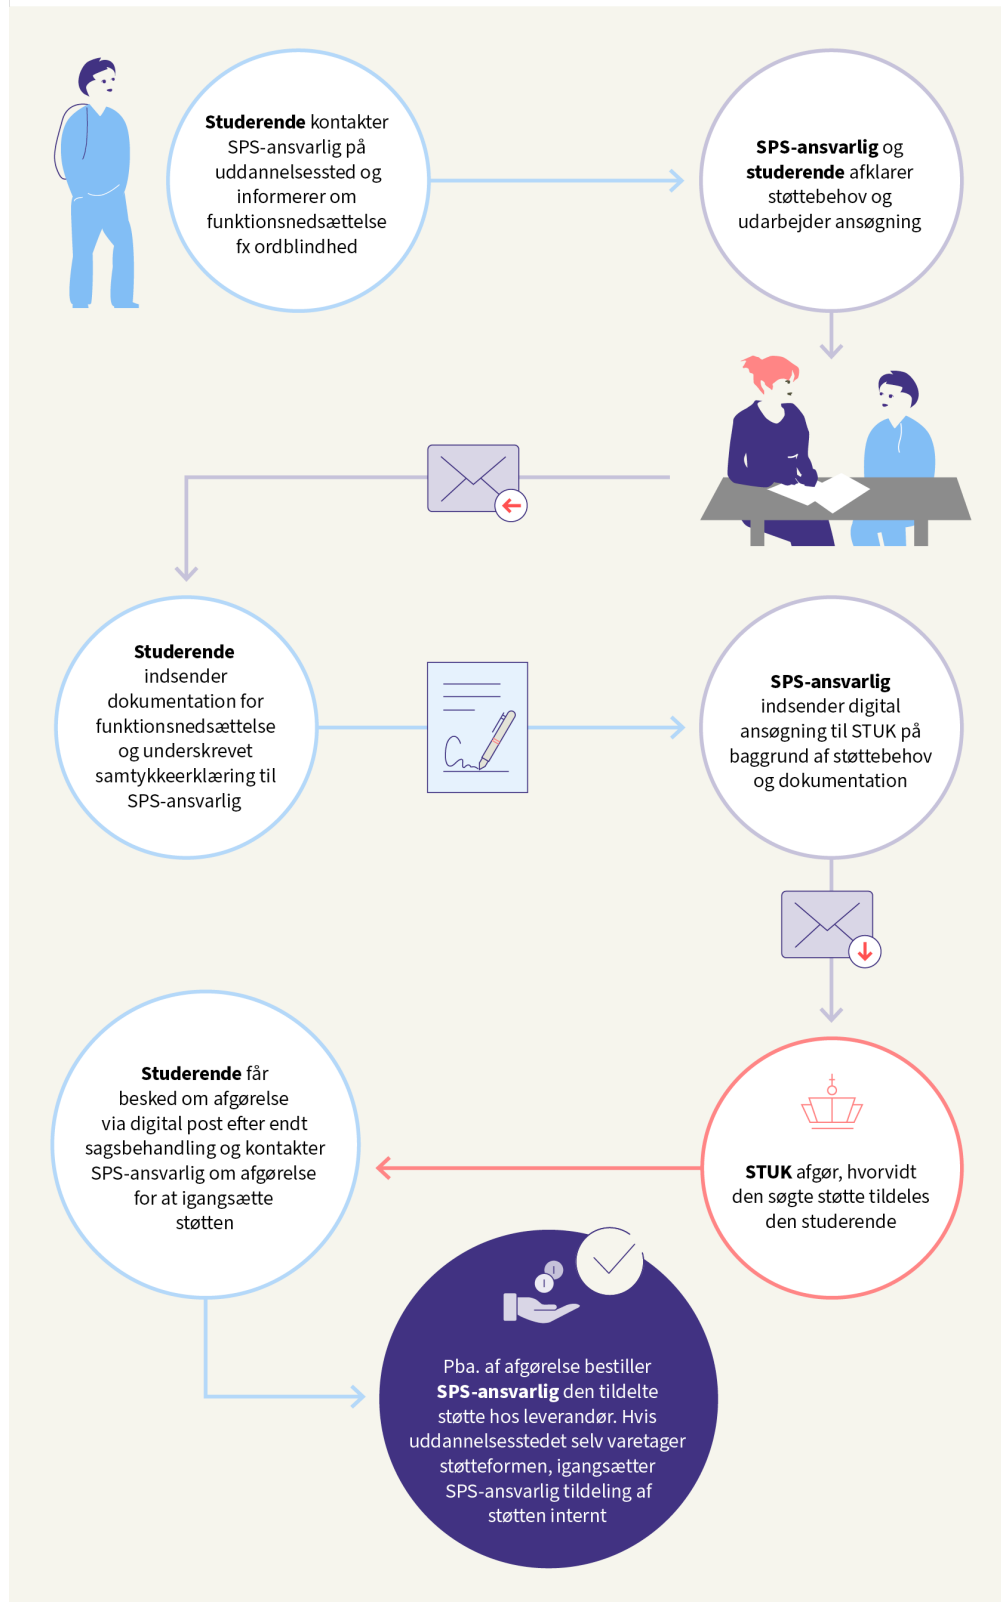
**Studerende** kontakter SPS-ansvarlig på uddannelsessted og informerer om funktionsnedsættelse fx ordblindhed

**SPS-ansvarlig** og **studerende** afklarer støttebehov og udarbejder ansøgning

**Studerende** indsender dokumentation for funktionsnedsættelse og underskrevet samtykkeerklæring til SPS-ansvarlig

**SPS-ansvarlig** indsender digital ansøgning til STUK på baggrund af støttebehov og dokumentation

**STUK** afgør, hvorvidt den søgte støtte tildeles den studerende

**Studerende** får besked om afgørelse via digital post efter endt sagsbehandling og kontakter SPS-ansvarlig om afgørelse for at igangsætte støtten

Pba. af afgørelse bestiller **SPS-ansvarlig** den tildelte støtte hos leverandør. Hvis uddannelsesstedet selv varetager støtteformen, igangsætter SPS-ansvarlig tildeling af støtten internt